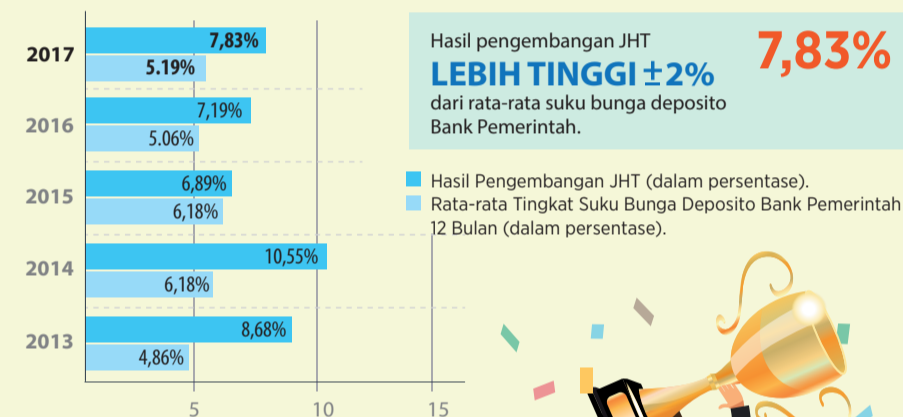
2017
7,83%
5.19%
2016
7,19%
5.06%
2015
6,89%
6,18%
2014
10,55%
6,18%
2013
8,68%
4,86%
5
10
15

Hasil pengembangan JHT
LEBIH TINGGI ±2%
dari rata-rata suku bunga deposito Bank Pemerintah.
7,83%

Hasil Pengembangan JHT (dalam persentase).
Rata-rata Tingkat Suku Bunga Deposito Bank Pemerintah 12 Bulan (dalam persentase).